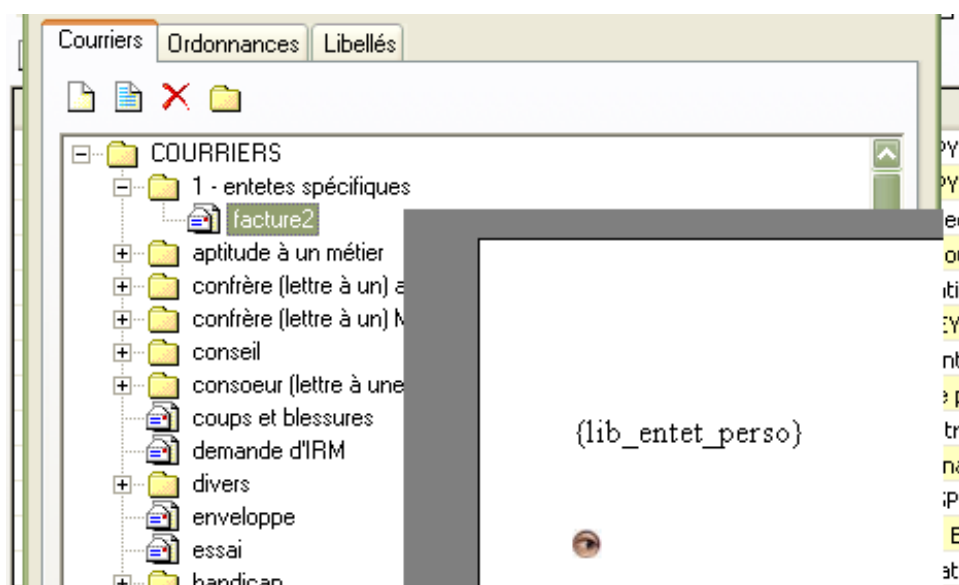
Courriers | Ordonnances | Libellés

COURRIERS
1 - entetes spécifiques
facture2
aptitude à un métier
confrère (lettre à un) a
confrère (lettre à un) M
conseil
consoeur (lettre à une
coups et blessures
demande d'IRM
divers
enveloppe
essai
handicap

{lib_entet_perso}